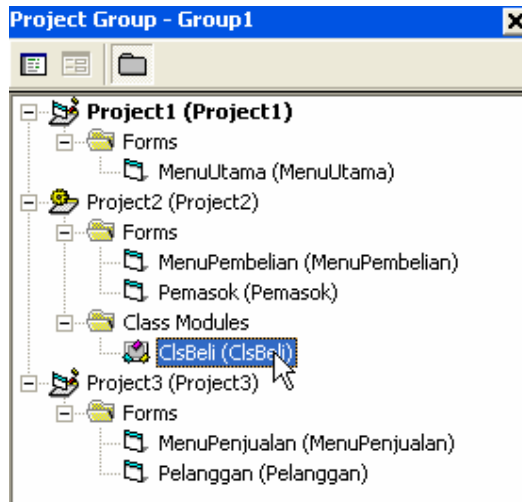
Project Group - Group1

Project1 (Project1)
Forms
MenuUtama (MenuUtama)
Project2 (Project2)
Forms
MenuPembelian (MenuPembelian)
Pemasok (Pemasok)
Class Modules
ClsBeli (ClsBeli)
Project3 (Project3)
Forms
MenuPenjualan (MenuPenjualan)
Pelanggan (Pelanggan)